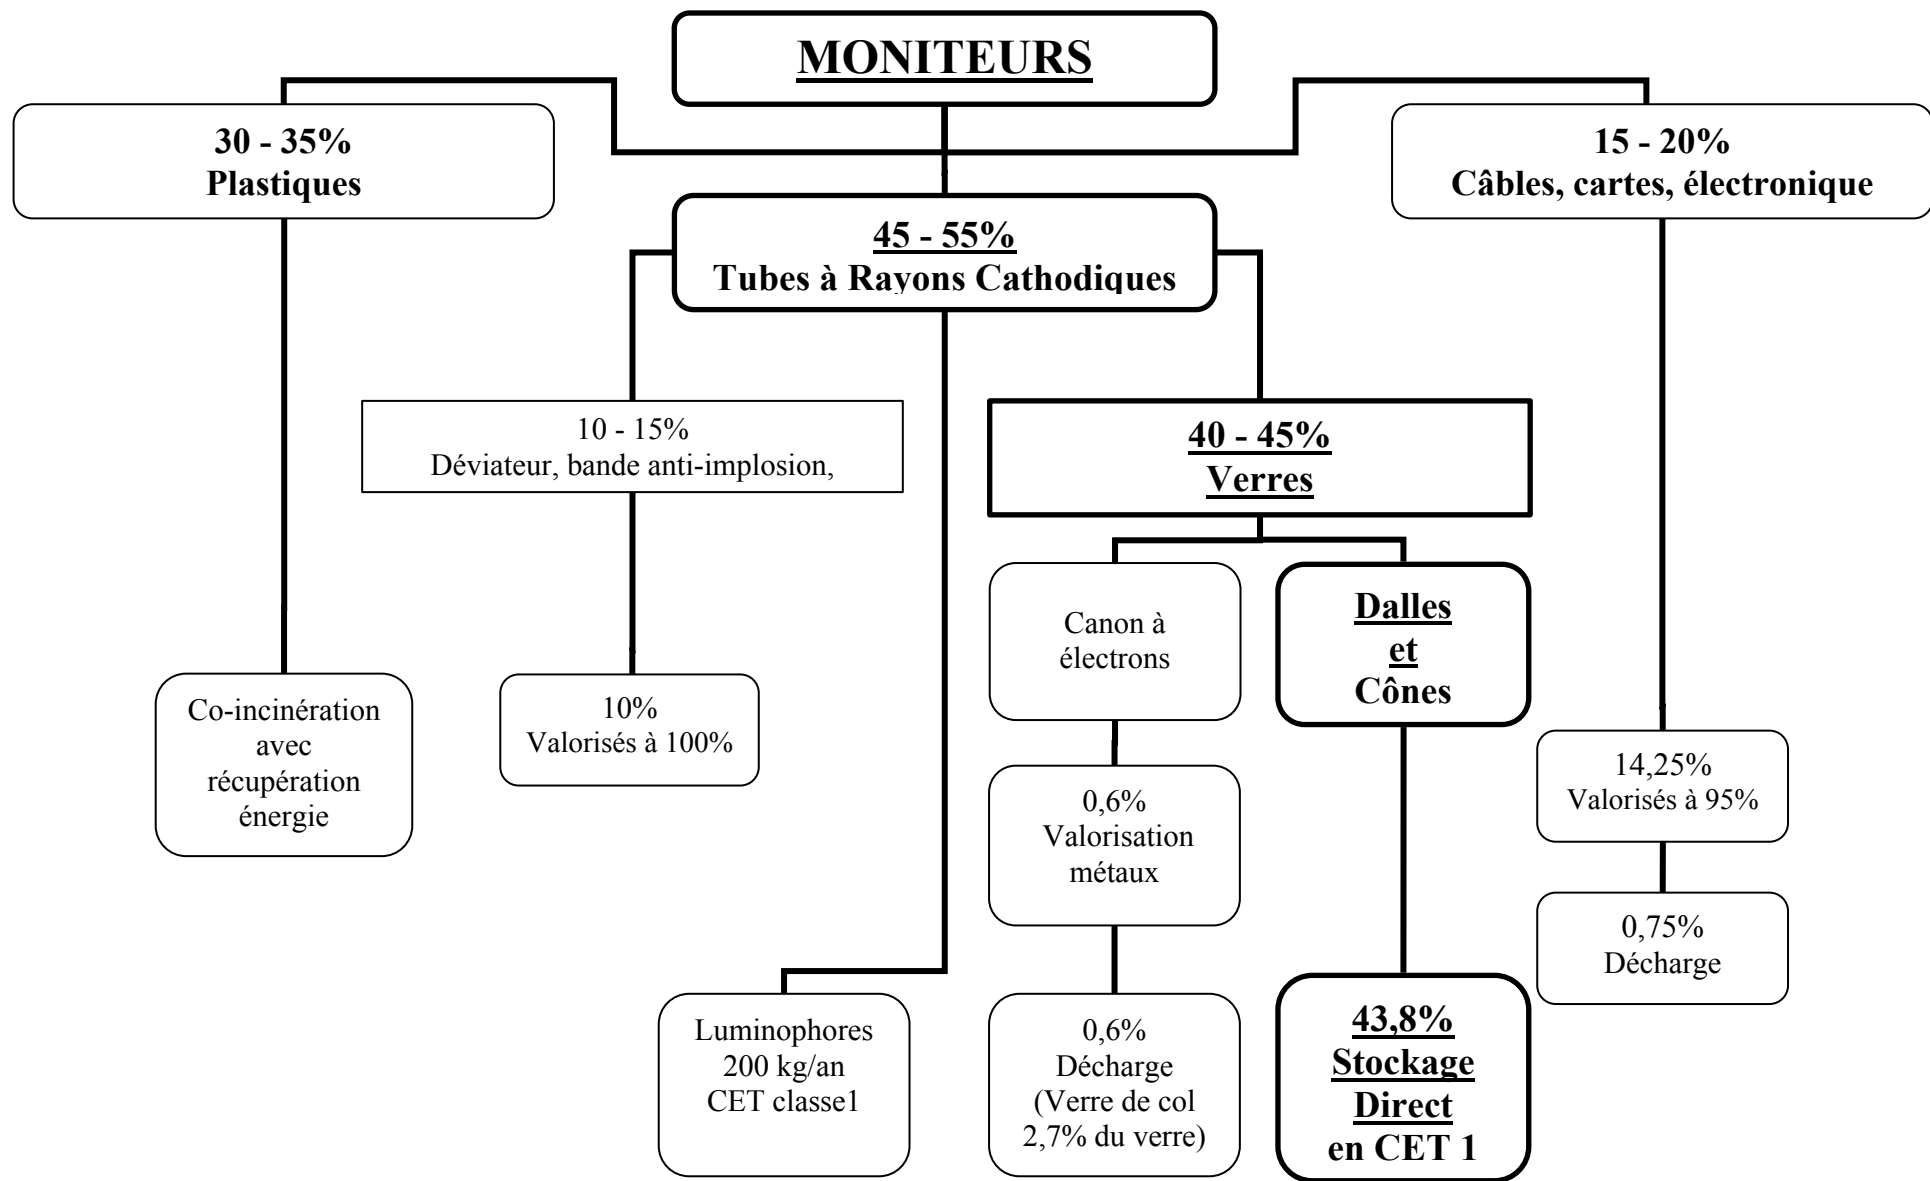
MONITEURS

30 - 35%
Plastiques

45 - 55%
Tubes à Rayons Cathodiques

15 - 20%
Câbles, cartes, électronique

10 - 15%
Déviateur, bande anti-implosion,

40 - 45%
Verres

Canon à électrons

Dalles et Cônes

Co-incinération avec récupération énergie

10%
Valorisés à 100%

0,6%
Valorisation métaux

14,25%
Valorisés à 95%

0,75%
Décharge

Luminophores
200 kg/an
CET classe1

0,6%
Décharge
(Verre de col
2,7% du verre)

43,8%
Stockage
Direct
en CET 1